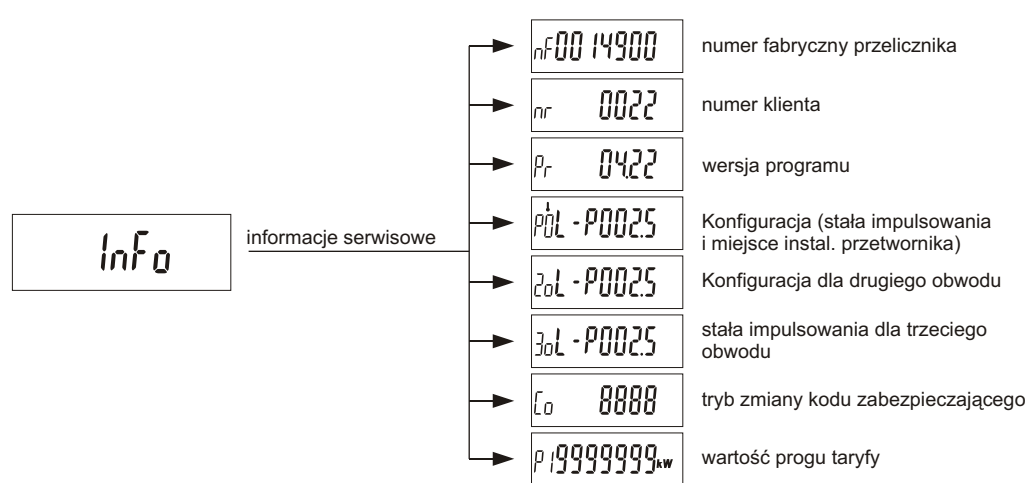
InFo

informacje serwisowe

nF 00 14900
numer fabryczny przelicznika

nr 0022
numer klienta

Pr 04.22
wersja programu

POL - P002.5
Konfiguracja (stała impulsowania i miejsce instal. przetwornika)

2oL - P002.5
Konfiguracja dla drugiego obwodu

3oL - P002.5
stała impulsowania dla trzeciego obwodu

Co 8888
tryb zmiany kodu zabezpieczającego

P 19999999 kW
wartość progu taryfy